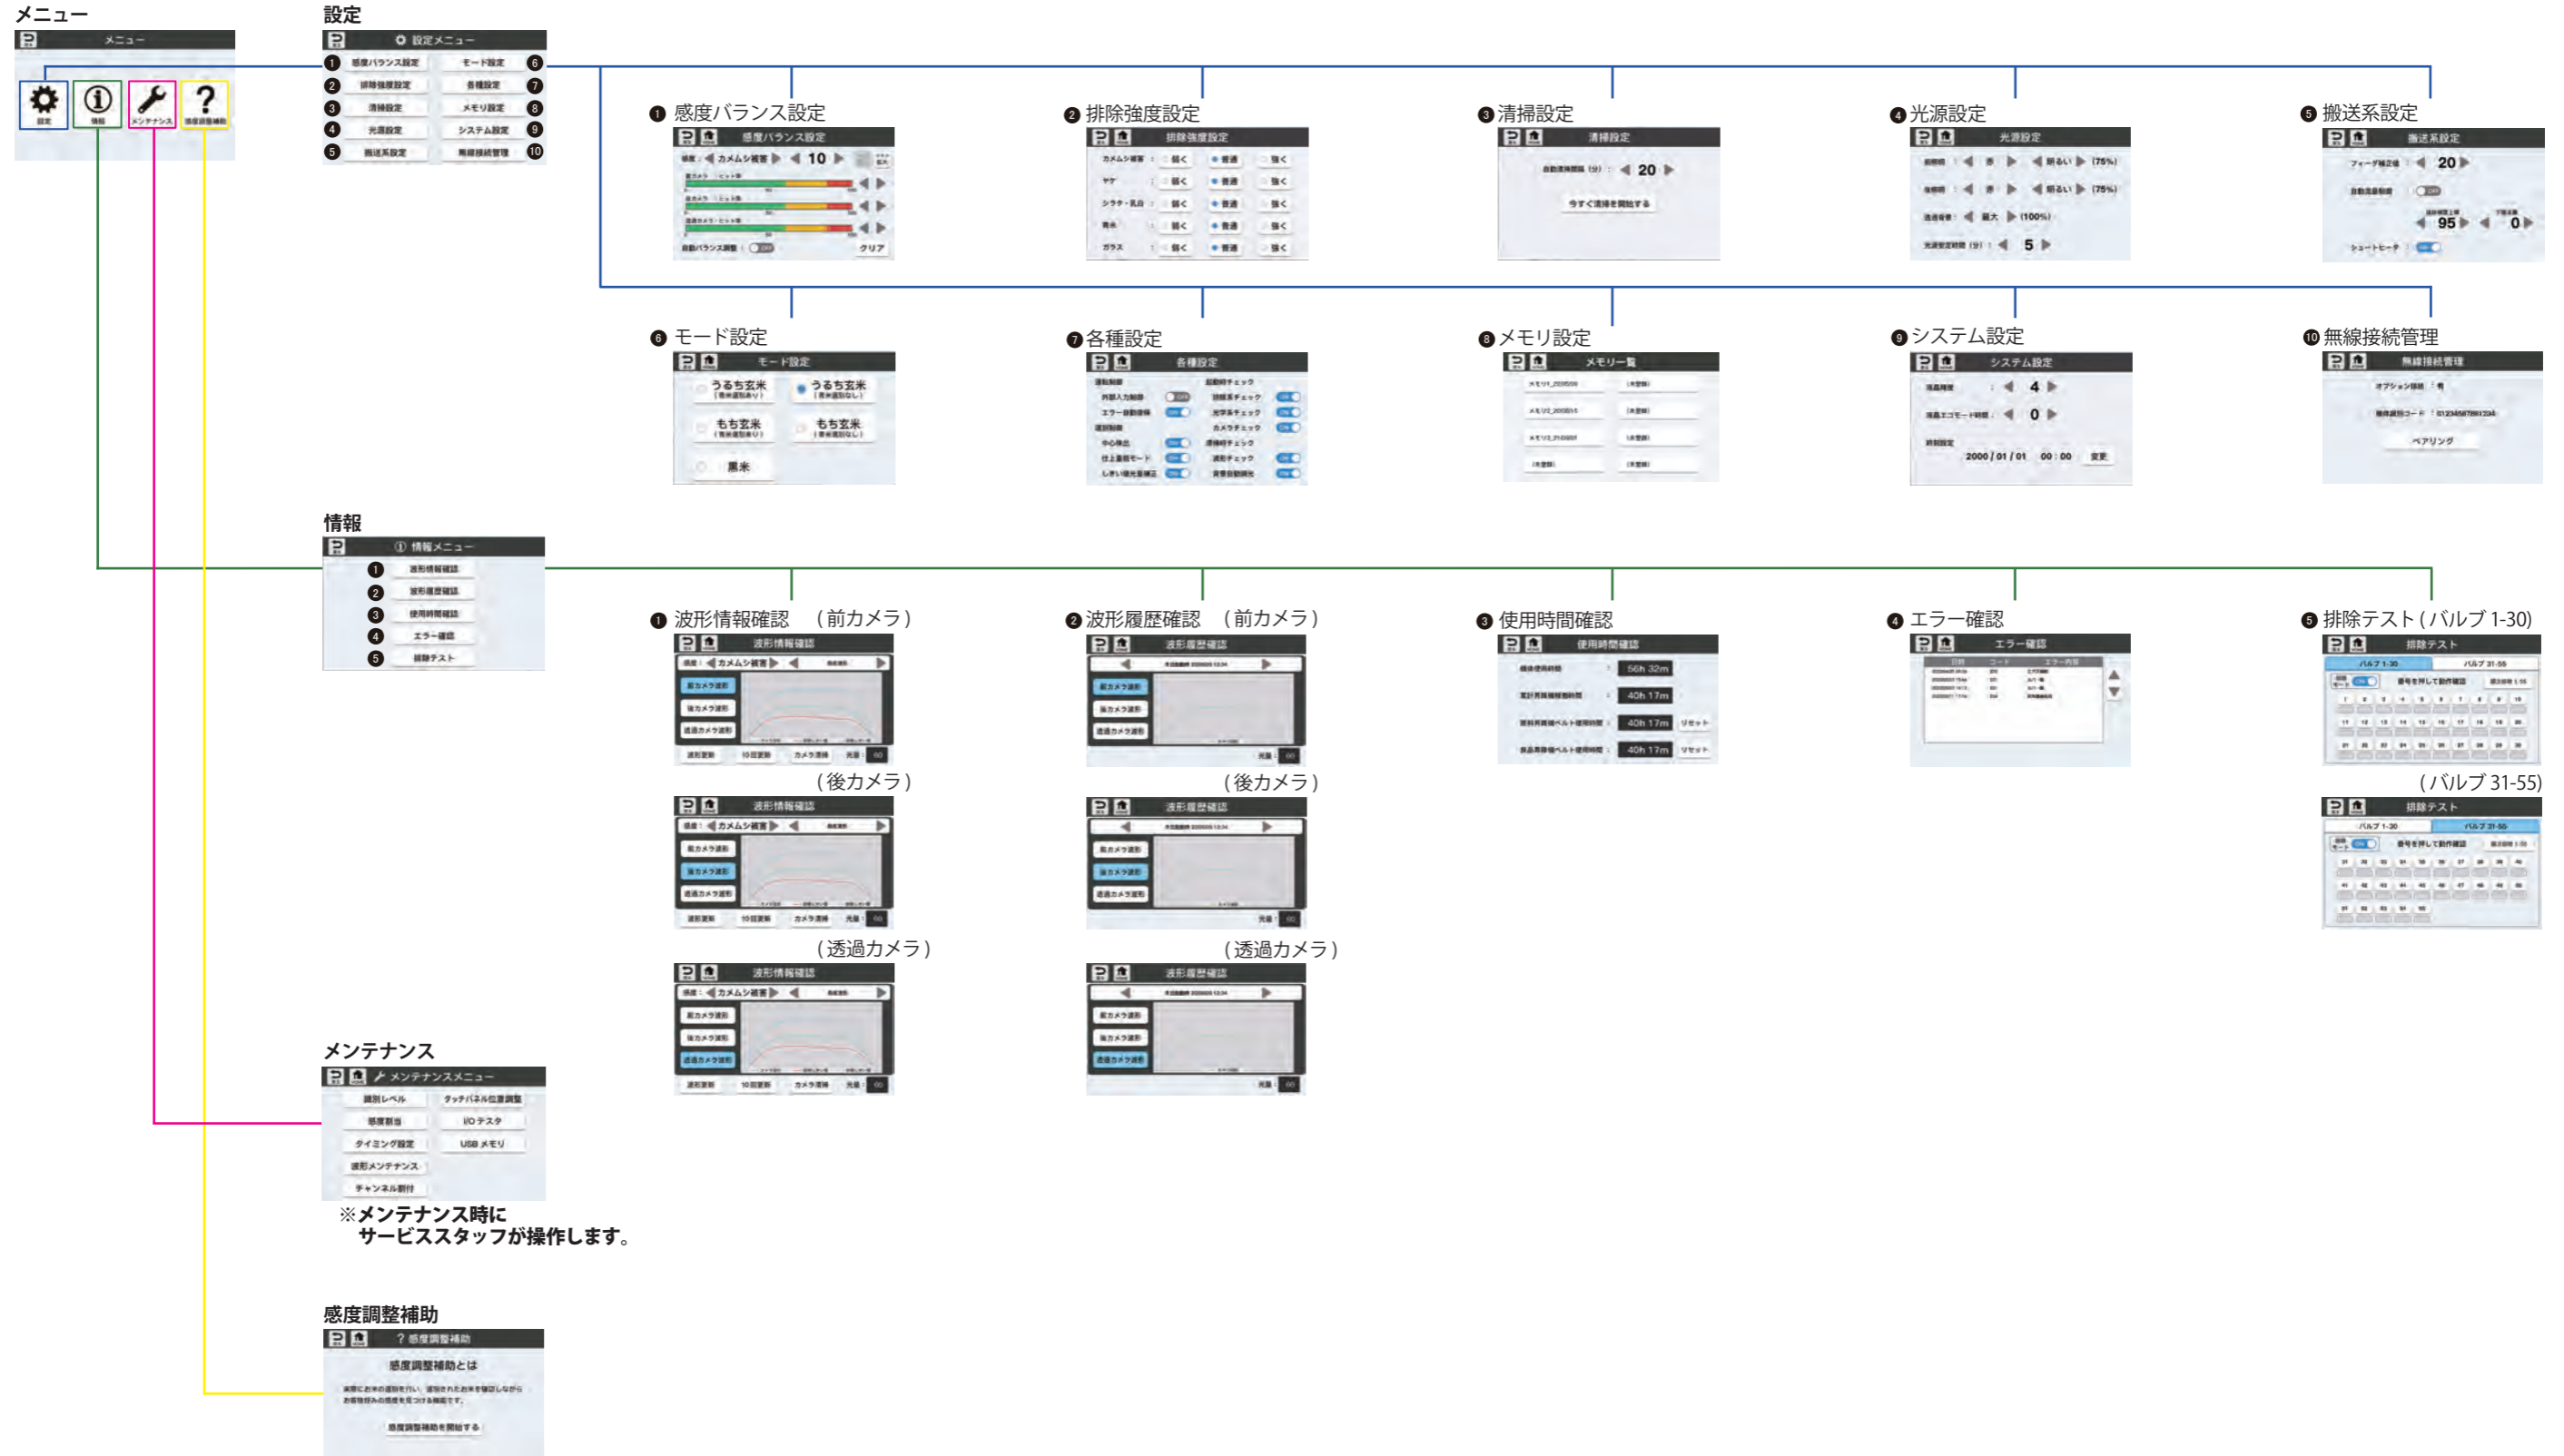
メニュー

メニュー

設定 情報 メンテナンス 感度調整補助

設定

設定メニュー

① 感度バランス設定 モード設定 ⑥
② 排除強度設定 各種設定 ⑦
③ 清掃設定 メモリ設定 ⑧
④ 光源設定 システム設定 ⑨
⑤ 搬送系設定 無線接続管理 ⑩

❶ 感度バランス設定

感度バランス設定

カメムシ被害 10

自動バランス調整 クリア

❷ 排除強度設定

排除強度設定

カメムシ被害 弱く 普通 強く
ヤケ 弱く 普通 強く
シラタ・乳白 弱く 普通 強く
青未 弱く 普通 強く
ガラス 弱く 普通 強く

❸ 清掃設定

清掃設定

20

今すぐ清掃を開始する

❹ 光源設定

光源設定

明るい (75%)
明るい (75%)
最大 (100%)
5

❺ 搬送系設定

搬送系設定

20
95 0

❻ モード設定

モード設定

うるち玄米
うるち玄米
もち玄米
もち玄米
黒米

❼ 各種設定

各種設定

❽ メモリ設定

メモリ一覧

❾ システム設定

システム設定

4
0
2000 / 01 / 01 00 : 00 変更

❿ 無線接続管理

無線接続管理

ペアリング

情報

情報メニュー

① 波形情報確認
② 波形履歴確認
③ 使用時間確認
④ エラー確認
⑤ 排除テスト

❶ 波形情報確認 （前カメラ）

波形情報確認

（後カメラ）

波形情報確認

（透過カメラ）

波形情報確認

❷ 波形履歴確認 （前カメラ）

波形履歴確認

（後カメラ）

波形履歴確認

（透過カメラ）

波形履歴確認

❸ 使用時間確認

使用時間確認

56h 32m
40h 17m
40h 17m リセット
40h 17m リセット

❹ エラー確認

エラー確認

❺ 排除テスト（バルブ 1-30）

排除テスト

バルブ 1-30 バルブ 31-55

（バルブ 31-55）

排除テスト

バルブ 1-30 バルブ 31-55

メンテナンス

メンテナンスメニュー

識別レベル タッチパネル位置調整
感度割当 I/O テスタ
タイミング設定 USB メモリ
波形メンテナンス
チャンネル割付

※メンテナンス時に
サービススタッフが操作します。

感度調整補助

感度調整補助

感度調整補助とは

感度調整補助を開始する